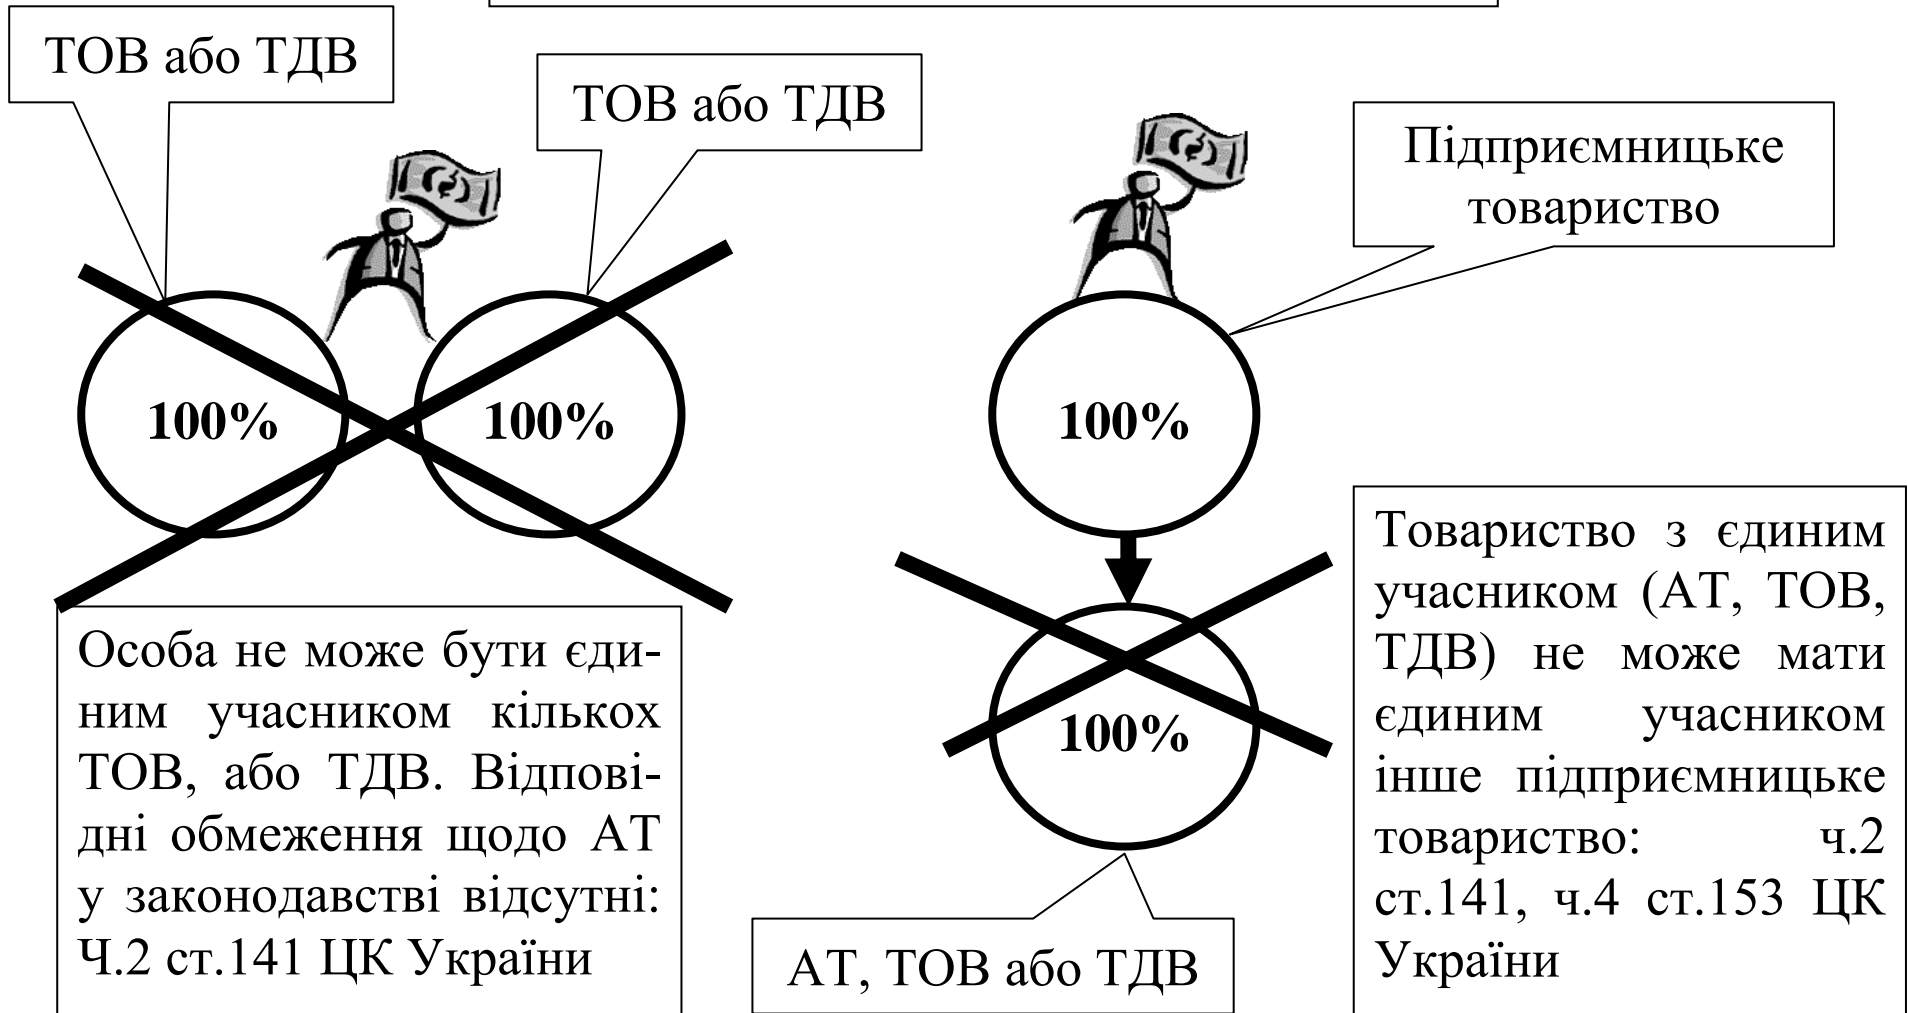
ТОВ або ТДВ

ТОВ або ТДВ

Підприємницьке товариство

100%

100%

100%

Товариство з єдиним учасником (АТ, ТОВ, ТДВ) не може мати єдиним учасником інше підприємницьке товариство: ч.2 ст.141, ч.4 ст.153 ЦК України

Особа не може бути єдиним учасником кількох ТОВ, або ТДВ. Відповідні обмеження щодо АТ у законодавстві відсутні: Ч.2 ст.141 ЦК України

100%

АТ, ТОВ або ТДВ